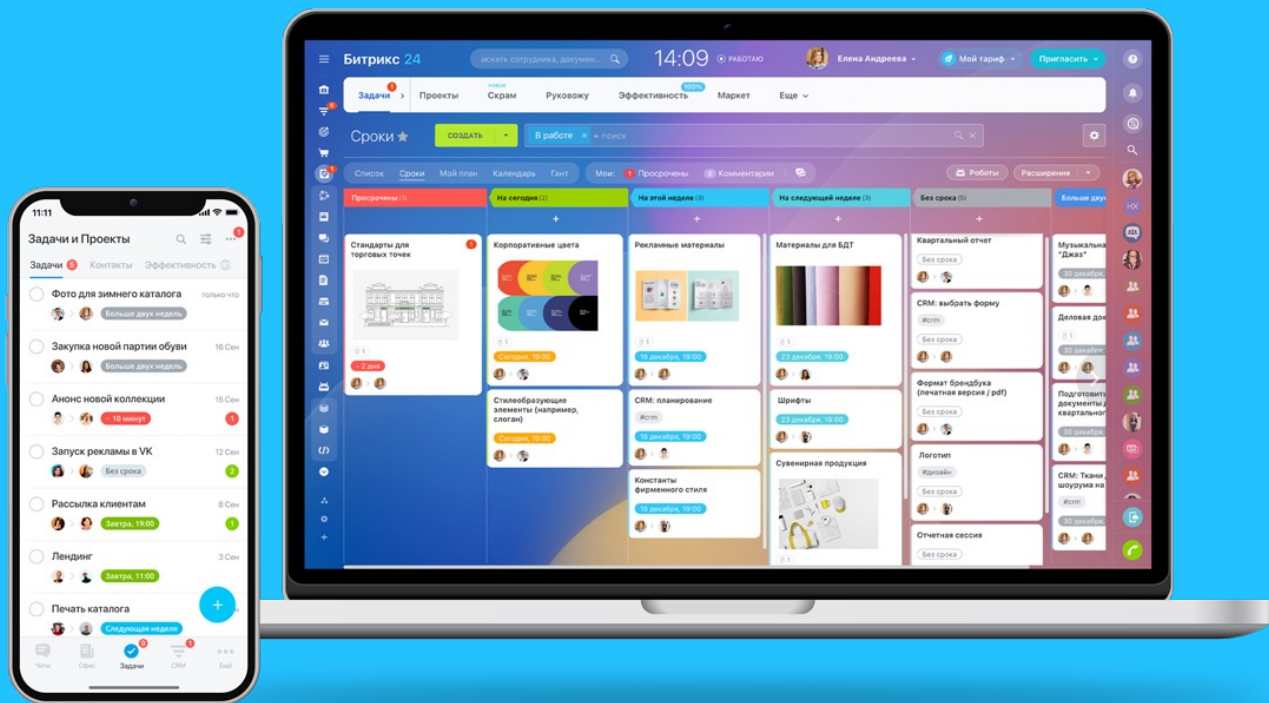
11:11

Задачи и Проекты

Задачи 6 Контакты Эффективность

Фото для зимнего каталога только что
Больше двух недель

Закупка новой партии обуви 16 Сен
Больше двух недель

Анонс новой коллекции 15 Сен
− 10 минут 1

Запуск рекламы в VK 12 Сен
Без срока 2

Рассылка клиентам 8 Сен
Завтра, 19:00 1

Лендинг 3 Сен
Завтра, 11:00

Печать каталога 2 Сен
Следующая неделя

Чаты Офис Задачи CRM Ещё

Битрикс 24 искать сотрудника, документ... 14:09 РАБОТАЮ Елена Андреева Мой тариф Пригласить

Задачи Проекты Скрам Руководу Эффективность Маркет Еще

Сроки СОЗДАТЬ В работе + поиск

Список Сроки Мой план Календарь Гант Мои: 1 Просрочены 0 Комментарии Роботы Расширения

Просрочены (1) На сегодня (2) На этой неделе (3) На следующей неделе (3) Без срока (5) Больше двух

Стандарты для торговых точек
− 2 дня

Корпоративные цвета
Сегодня, 19:00

Стилеобразующие элементы (например, слоган)
Сегодня, 19:00

Рекламные материалы
16 декабря, 19:00

CRM: планирование
#crm
16 декабря, 19:00

Константы фирменного стиля
16 декабря, 19:00

Материалы для БДТ
23 декабря, 19:00

Шрифты
23 декабря, 19:00

Сувенирная продукция

Квартальный отчет
Без срока

CRM: выбрать форму
#crm
Без срока

Формат брендбука (печатная версия / pdf)
Без срока

Логотип
#дизайн
Без срока

Отчетная сессия
Без срока

Музыкальн "Джаз"
30 декабр

Деловая док
30 декабр

Подготовит документы квартально
30 декабр

CRM: Ткани упаковка на
#crm
30 декабр